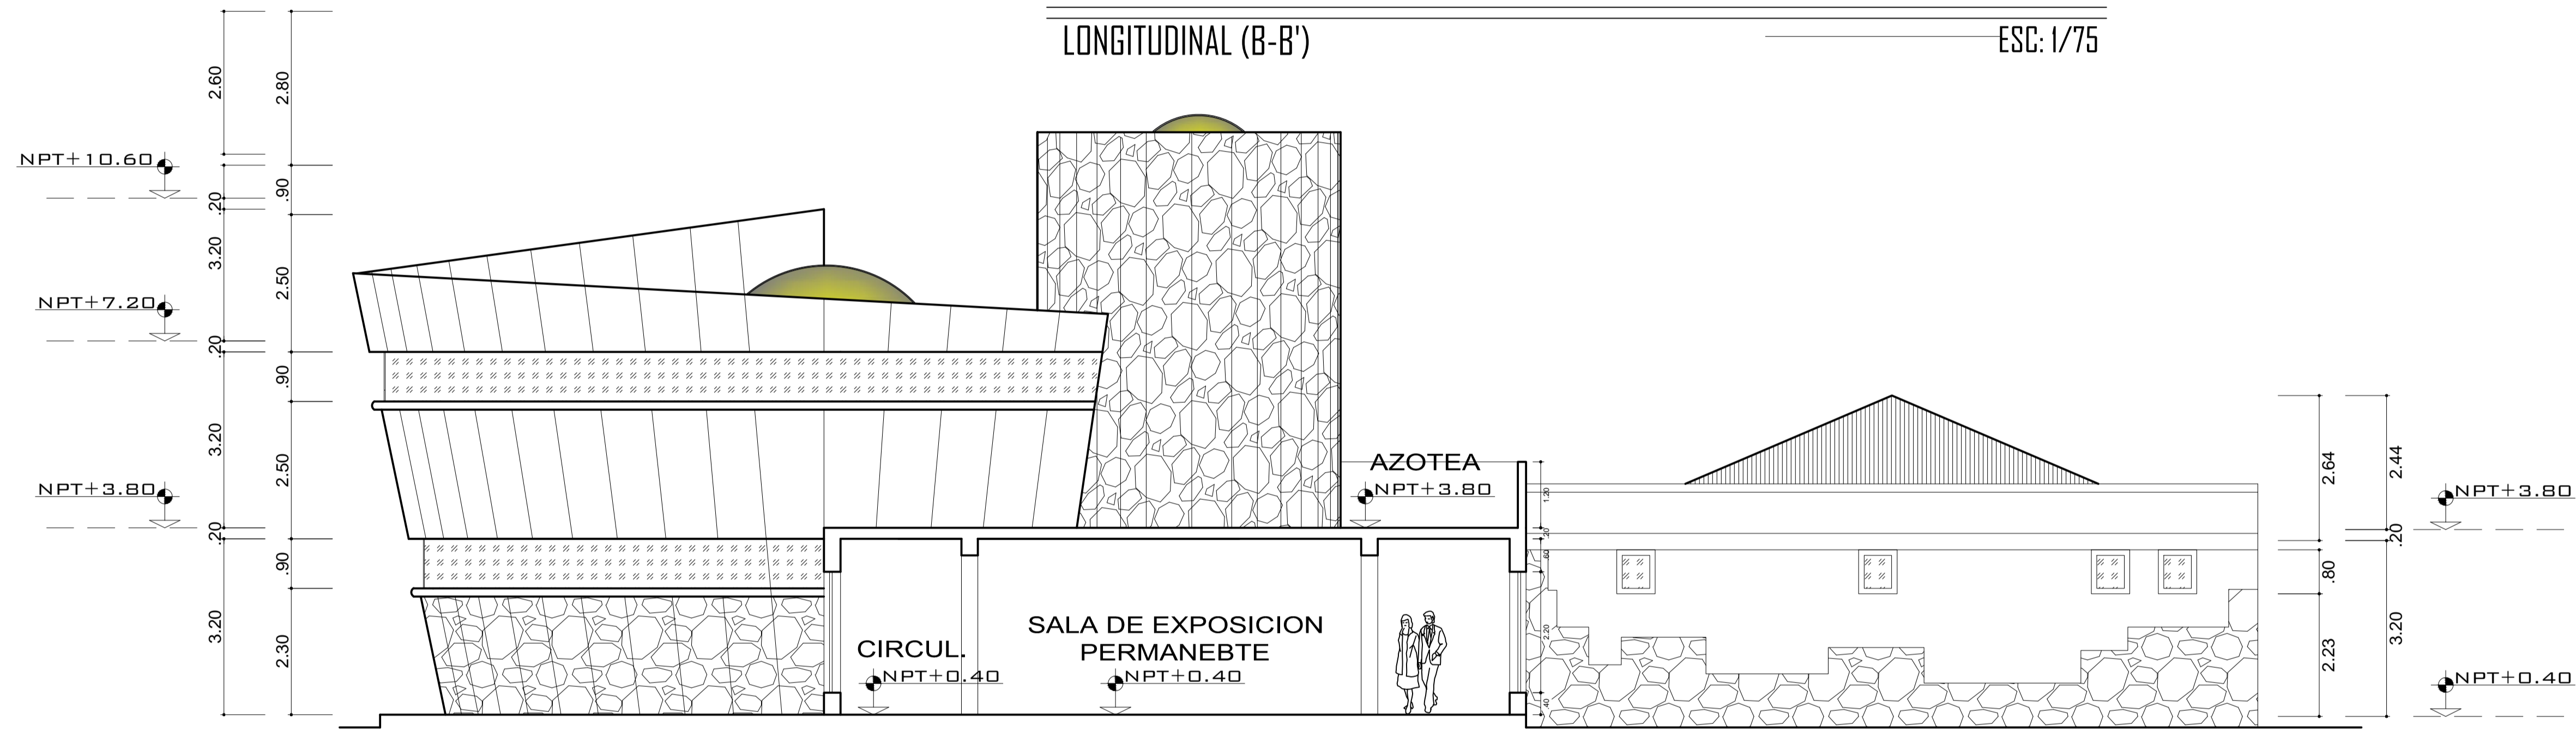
LONGITUDINAL (B-B')

ESC: 1/75

2.60
2.80
NPT+10.60
.20
.90
3.20
2.50
NPT+7.20
.20
.90
3.20
2.50
NPT+3.80
.20
.90
3.20
2.30

AZOTEA
NPT+3.80

SALA DE EXPOSICION PERMANEBTE
NPT+0.40

CIRCUL.
NPT+0.40

1.20
.20
.60
2.20
.40

2.64
2.44
.20
.80
3.20
2.23
NPT+3.80
NPT+0.40